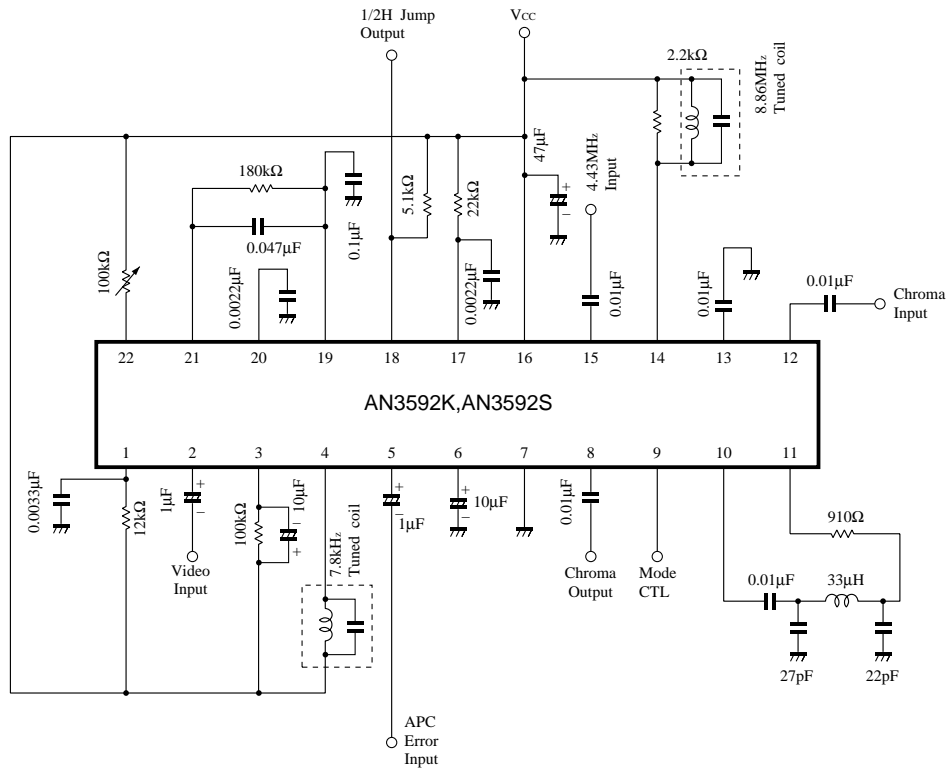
1/2H Jump Output

Vcc

2.2kΩ

8.86MHz Tuned coil

47μF

4.43MHz Input

180kΩ

0.047μF

0.1μF

5.1kΩ

22kΩ

100kΩ

0.0022μF

0.0022μF

0.01μF

0.01μF

0.01μF

Chroma Input

22 21 20 19 18 17 16 15 14 13 12

AN3592K,AN3592S

1 2 3 4 5 6 7 8 9 10 11

0.0033μF

12kΩ

1μF

Video Input

100kΩ

10μF

7.8kHz Tuned coil

1μF

10μF

0.01μF

Chroma Output

Mode CTL

910Ω

0.01μF

33μH

27pF

22pF

APC Error Input